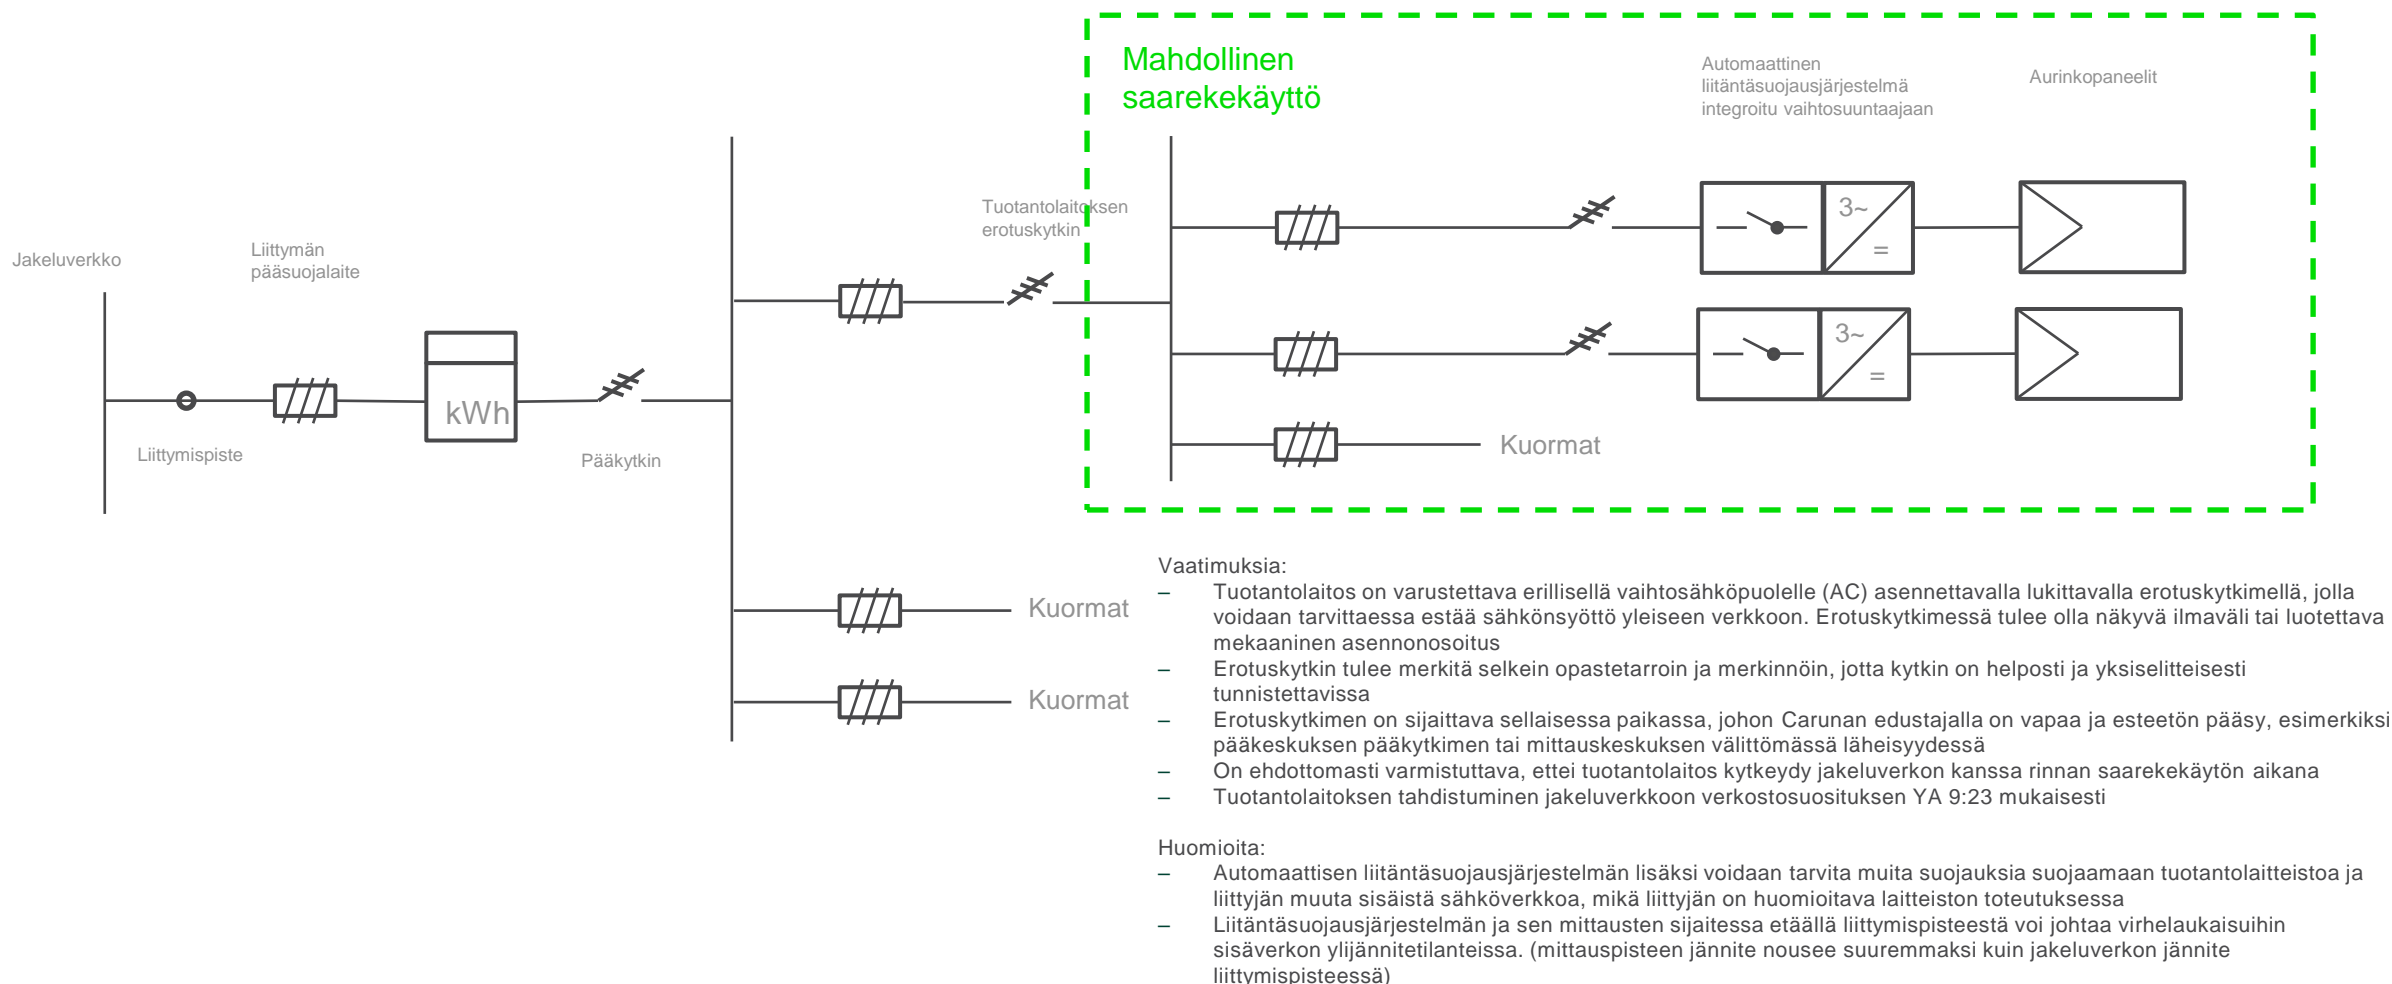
Mahdollinen saarekekäyttö

Automaattinen liitäntäsuojausjärjestelmä integroitu vaihtosuuntaajaan

Aurinkopaneelit

Tuotantolaitoksen erotuskytkin

3~
=

3~
=

Jakeluverkko

Liittymän pääsuojalaite

kWh

Liittymispiste

Pääkytkin

Kuormat

Kuormat

Kuormat

Vaatimuksia:
– Tuotantolaitos on varustettava erillisellä vaihtosähköpuolelle (AC) asennettavalla lukittavalla erotuskytkimellä, jolla voidaan tarvittaessa estää sähkönsyöttö yleiseen verkkoon. Erotuskytkimessä tulee olla näkyvä ilmaväli tai luotettava mekaaninen asennonosoitus
– Erotuskytkin tulee merkitä selkein opastetarroin ja merkinnöin, jotta kytkin on helposti ja yksiselitteisesti tunnistettavissa
– Erotuskytkimen on sijaittava sellaisessa paikassa, johon Carunan edustajalla on vapaa ja esteetön pääsy, esimerkiksi pääkeskuksen pääkytkimen tai mittauskeskuksen välittömässä läheisyydessä
– On ehdottomasti varmistuttava, ettei tuotantolaitos kytkeydy jakeluverkon kanssa rinnan saarekekäytön aikana
– Tuotantolaitoksen tahdistuminen jakeluverkkoon verkostosuosituksen YA 9:23 mukaisesti

Huomioita:
– Automaattisen liitäntäsuojausjärjestelmän lisäksi voidaan tarvita muita suojauksia suojaamaan tuotantolaitteistoa ja liittyjän muuta sisäistä sähköverkkoa, mikä liittyjän on huomioitava laitteiston toteutuksessa
– Liitäntäsuojausjärjestelmän ja sen mittausten sijaitessa etäällä liittymispisteestä voi johtaa virhelaukaisuihin sisäverkon ylijännitetilanteissa. (mittauspisteen jännite nousee suuremmaksi kuin jakeluverkon jännite liittymispisteessä)